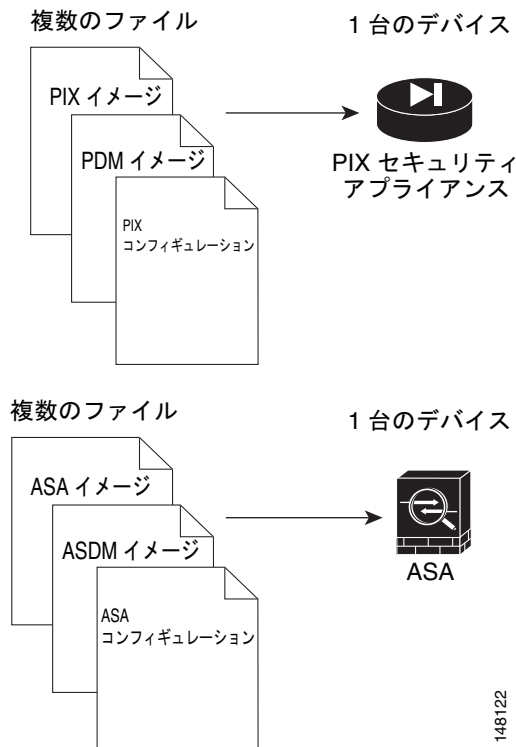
複数のファイル

1 台のデバイス

PIX イメージ

PDM イメージ

PIX
コンフィギュレーション

PIX セキュリティ
アプライアンス

複数のファイル

1 台のデバイス

ASA イメージ

ASDM イメージ

ASA
コンフィギュレーション

ASA

148122